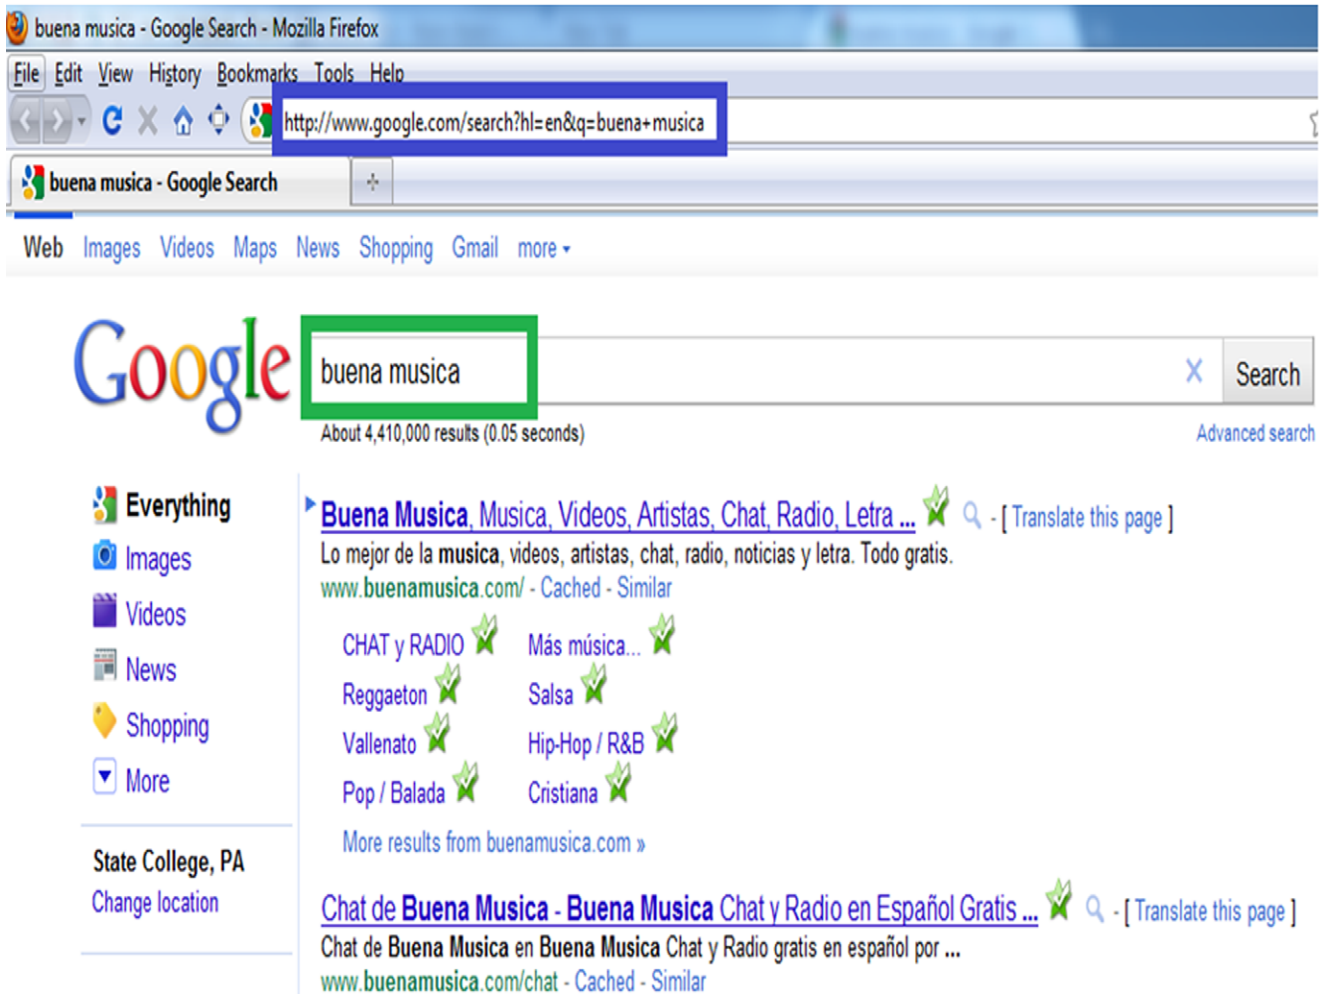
buena musica - Google Search - Mozilla Firefox

File Edit View History Bookmarks Tools Help

http://www.google.com/search?hl=en&q=buena+musica

buena musica - Google Search

Web Images Videos Maps News Shopping Gmail more

Google

buena musica

Search

About 4,410,000 results (0.05 seconds)

Advanced search

Everything
Images
Videos
News
Shopping
More

State College, PA
Change location

Buena Musica, Musica, Videos, Artistas, Chat, Radio, Letra ... - [ Translate this page ]
Lo mejor de la musica, videos, artistas, chat, radio, noticias y letra. Todo gratis.
www.buenamusica.com/ - Cached - Similar

CHAT y RADIO
Más música...
Reggaeton
Salsa
Vallenato
Hip-Hop / R&B
Pop / Balada
Cristiana

More results from buenamusica.com »

Chat de Buena Musica - Buena Musica Chat y Radio en Español Gratis ... - [ Translate this page ]
Chat de Buena Musica en Buena Musica Chat y Radio gratis en español por ...
www.buenamusica.com/chat - Cached - Similar